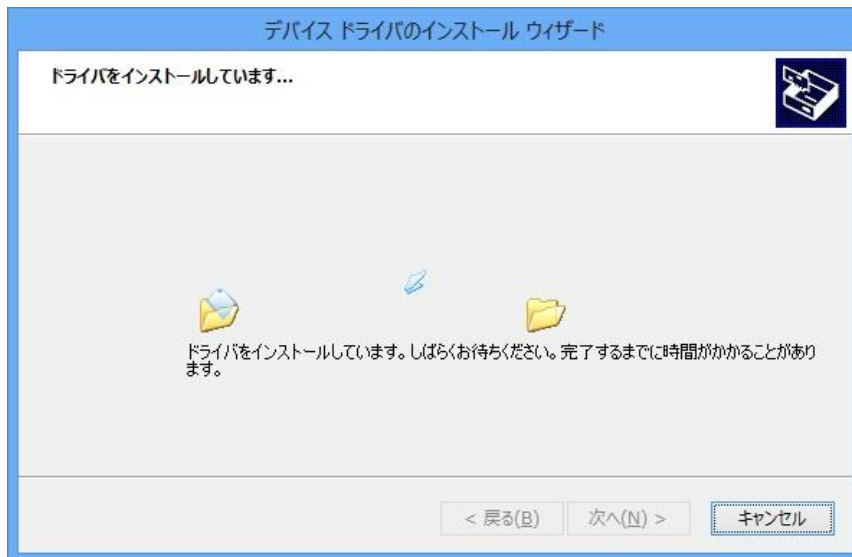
デバイス ドライバのインストール ウィザード

ドライバをインストールしています...

ドライバをインストールしています。しばらくお待ちください。完了するまでに時間がかかることがあります。

< 戻る(B)

次へ(N) >

キャンセル